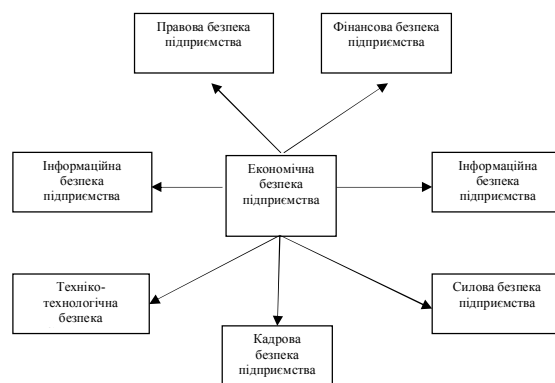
Правова безпека підприємства

Фінансова безпека підприємства

Інформаційна безпека підприємства

Економічна безпека підприємства

Інформаційна безпека підприємства

Техніко-технологічна безпека

Кадрова безпека підприємства

Силова безпека підприємства